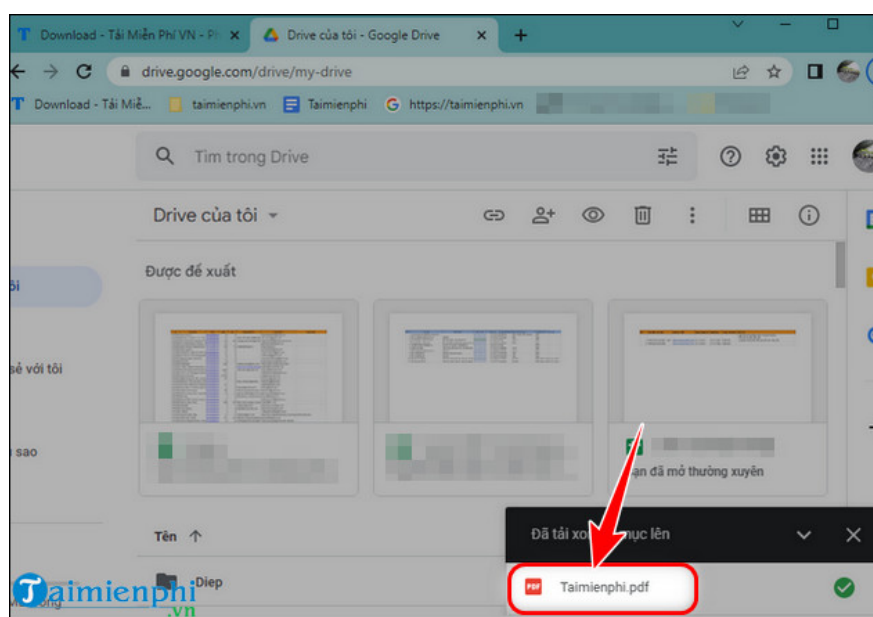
Download - Tải Miễn Phí VN - Ph

Drive của tôi - Google Drive

drive.google.com/drive/my-drive

Download - Tải Miễ...

taimienphi.vn

Taimienphi

https://taimienphi.vn

Tìm trong Drive

Drive của tôi

Được đề xuất

ôi

sẻ với tôi

sao

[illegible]ạn đã mở thường xuyên

Tên

Diep

Đã tải xo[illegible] ục lên

PDF

Taimienphi.pdf

Taimienphi
.vn